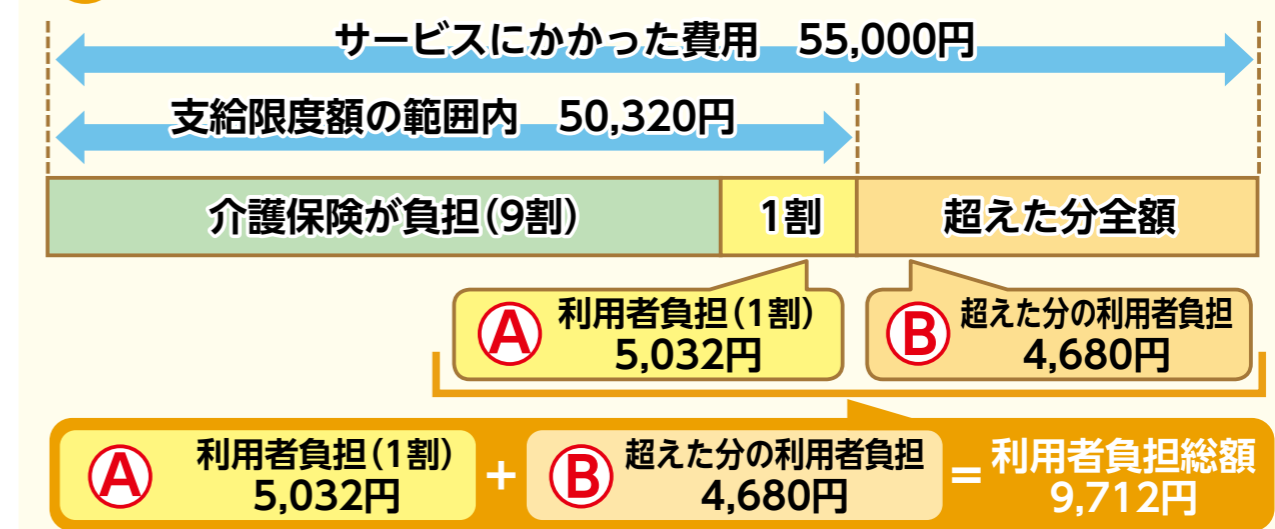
サービスにかかった費用　55,000円

支給限度額の範囲内　50,320円

介護保険が負担（9割）

1割

超えた分全額

Ⓐ 利用者負担（1割）
5,032円

Ⓑ 超えた分の利用者負担
4,680円

Ⓐ 利用者負担（1割）
5,032円

＋

Ⓑ 超えた分の利用者負担
4,680円

＝ 利用者負担総額
9,712円